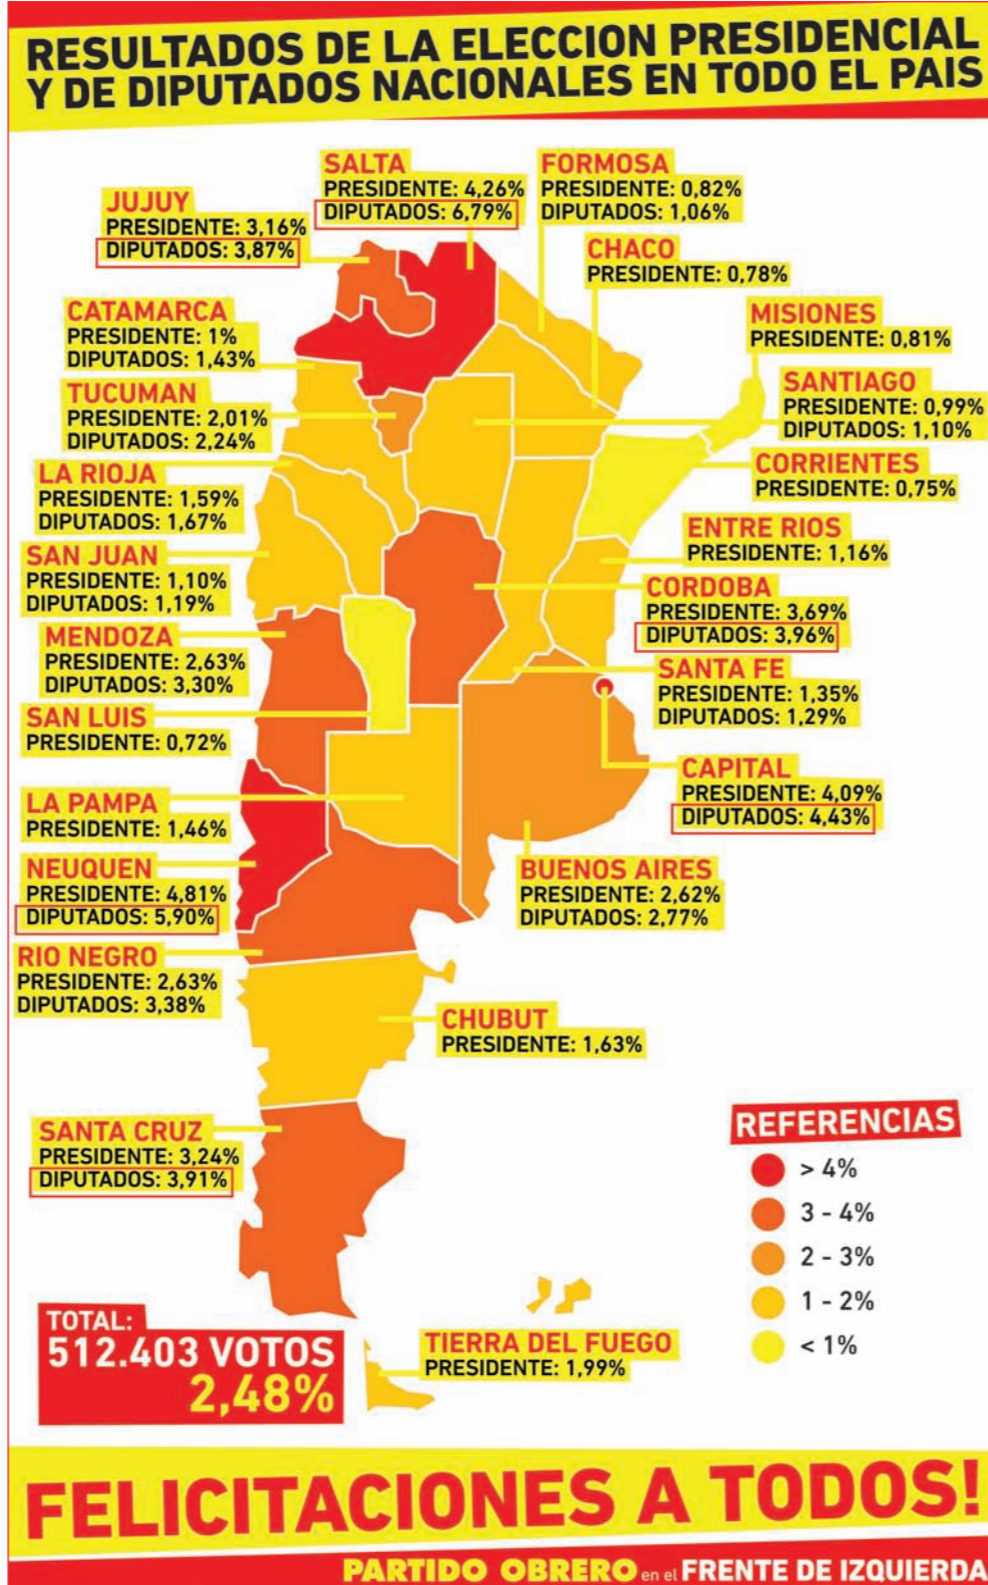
RESULTADOS DE LA ELECCION PRESIDENCIAL Y DE DIPUTADOS NACIONALES EN TODO EL PAIS

SALTA
PRESIDENTE: 4,26%
DIPUTADOS: 6,79%

FORMOSA
PRESIDENTE: 0,82%
DIPUTADOS: 1,06%

JUJUY
PRESIDENTE: 3,16%
DIPUTADOS: 3,87%

CHACO
PRESIDENTE: 0,78%

CATAMARCA
PRESIDENTE: 1%
DIPUTADOS: 1,43%

MISIONES
PRESIDENTE: 0,81%

TUCUMAN
PRESIDENTE: 2,01%
DIPUTADOS: 2,24%

SANTIAGO
PRESIDENTE: 0,99%
DIPUTADOS: 1,10%

LA RIOJA
PRESIDENTE: 1,59%
DIPUTADOS: 1,67%

CORRIENTES
PRESIDENTE: 0,75%

ENTRE RIOS
PRESIDENTE: 1,16%

SAN JUAN
PRESIDENTE: 1,10%
DIPUTADOS: 1,19%

CORDOBA
PRESIDENTE: 3,69%
DIPUTADOS: 3,96%

MENDOZA
PRESIDENTE: 2,63%
DIPUTADOS: 3,30%

SANTA FE
PRESIDENTE: 1,35%
DIPUTADOS: 1,29%

SAN LUIS
PRESIDENTE: 0,72%

CAPITAL
PRESIDENTE: 4,09%
DIPUTADOS: 4,43%

LA PAMPA
PRESIDENTE: 1,46%

NEUQUEN
PRESIDENTE: 4,81%
DIPUTADOS: 5,90%

BUENOS AIRES
PRESIDENTE: 2,62%
DIPUTADOS: 2,77%

RIO NEGRO
PRESIDENTE: 2,63%
DIPUTADOS: 3,38%

CHUBUT
PRESIDENTE: 1,63%

SANTA CRUZ
PRESIDENTE: 3,24%
DIPUTADOS: 3,91%

REFERENCIAS
> 4%
3 - 4%
2 - 3%
1 - 2%
< 1%

TOTAL:
512.403 VOTOS
2,48%

TIERRA DEL FUEGO
PRESIDENTE: 1,99%

FELICITACIONES A TODOS!

PARTIDO OBRERO en el FRENTE DE IZQUIERDA